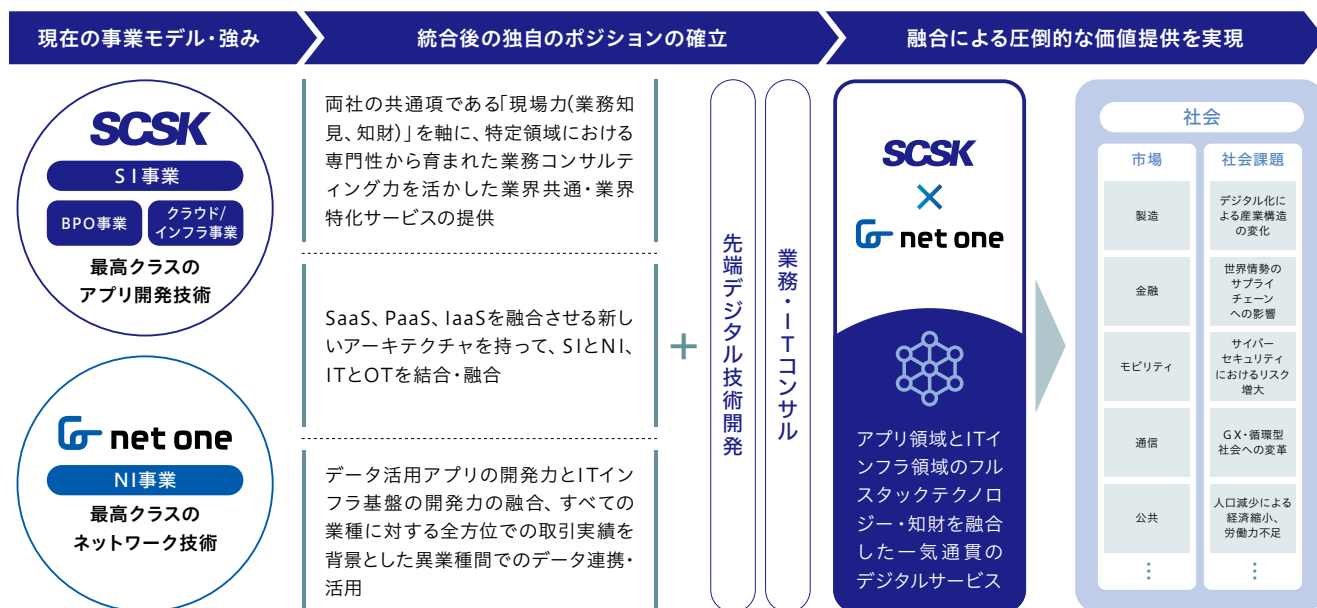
現在の事業モデル・強み

統合後の独自のポジションの確立

融合による圧倒的な価値提供を実現

SCSK

SI事業

BPO事業

クラウド/インフラ事業

最高クラスのアプリ開発技術

net one

NI事業

最高クラスのネットワーク技術

両社の共通項である「現場力(業務知見、知財)」を軸に、特定領域における専門性から育まれた業務コンサルティング力を活かした業界共通・業界特化サービスの提供

SaaS、PaaS、IaaSを融合させる新しいアーキテクチャを持って、SIとNI、ITとOTを結合・融合

データ活用アプリの開発力とITインフラ基盤の開発力の融合、すべての業種に対する全方位での取引実績を背景とした異業種間でのデータ連携・活用

+

先端デジタル技術開発

業務・ITコンサル

SCSK

×

net one

アプリ領域とITインフラ領域のフルスタックテクノロジー・知財を融合した一気通貫のデジタルサービス

社会

市場

製造

金融

モビリティ

通信

公共

⋮

社会課題

デジタル化による産業構造の変化

世界情勢のサプライチェーンへの影響

サイバーセキュリティにおけるリスク増大

GX・循環型社会への変革

人口減少による経済縮小、労働力不足

⋮